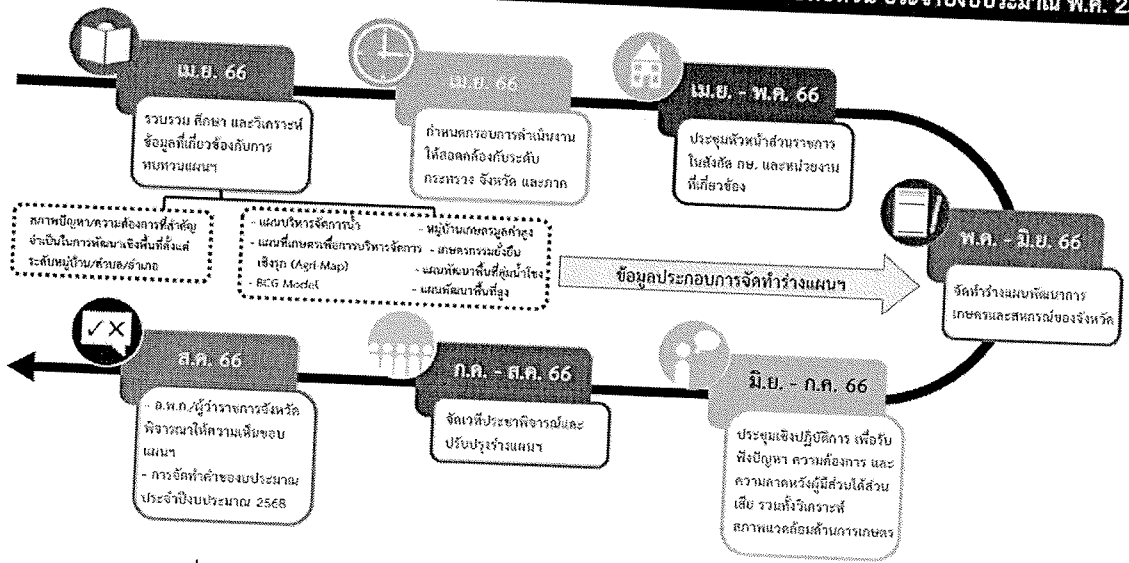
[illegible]งบประมาณ พ.ศ. 2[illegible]

เม.ย. 66

รวบรวม ศึกษา และวิเคราะห์ข้อมูลที่เกี่ยวข้องกับการทบทวนแผนฯ

สภาพปัญหา/ความต้องการที่สำคัญจำเป็นในการพัฒนาเชิงพื้นที่ตั้งแต่ระดับหมู่บ้าน/ตำบล/อำเภอ

- แผนบริหารจัดการน้ำ
- แผนที่เกษตรเพื่อการบริหารจัดการเชิงรุก (Agri-Map)
- BCG Model
- หมู่บ้านเกษตรมูลค่าสูง
- เกษตรกรรมยั่งยืน
- แผนพัฒนาพื้นที่ลุ่มน้ำโขง
- แผนพัฒนาพื้นที่สูง

เม.ย. 66

กำหนดกรอบการดำเนินงานให้สอดคล้องกับระดับกระทรวง จังหวัด และภาค

เม.ย. - พ.ค. 66

ประชุมหัวหน้าส่วนราชการในสังกัด กษ. และหน่วยงานที่เกี่ยวข้อง

ข้อมูลประกอบการจัดทำร่างแผนฯ

พ.ค. - มิ.ย. 66

จัดทำร่างแผนพัฒนาการเกษตรและสหกรณ์ของจังหวัด

มิ.ย. - ก.ค. 66

ประชุมเชิงปฏิบัติการ เพื่อรับฟังปัญหา ความต้องการ และความคาดหวังผู้มีส่วนได้ส่วนเสีย รวมทั้งวิเคราะห์สภาพแวดล้อมด้านการเกษตร

ก.ค. - ส.ค. 66

จัดเวทีประชาพิจารณ์และปรับปรุงร่างแผนฯ

ส.ค. 66

- อ.พ.ก./ผู้ว่าราชการจังหวัดพิจารณาให้ความเห็นชอบแผนฯ
- การจัดทำคำของบประมาณประจำปีงบประมาณ 2568